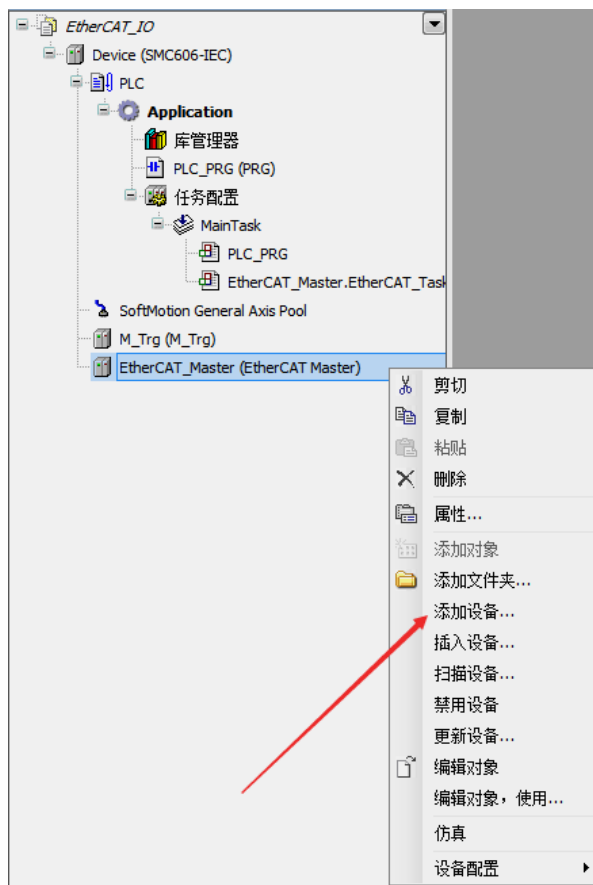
EtherCAT_IO
Device (SMC606-IEC)
PLC
Application
库管理器
PLC_PRG (PRG)
任务配置
MainTask
PLC_PRG
EtherCAT_Master.EtherCAT_Task
SoftMotion General Axis Pool
M_Trg (M_Trg)
EtherCAT_Master (EtherCAT Master)

剪切
复制
粘贴
删除
属性...
添加对象
添加文件夹...
添加设备...
插入设备...
扫描设备...
禁用设备
更新设备...
编辑对象
编辑对象，使用...
仿真
设备配置